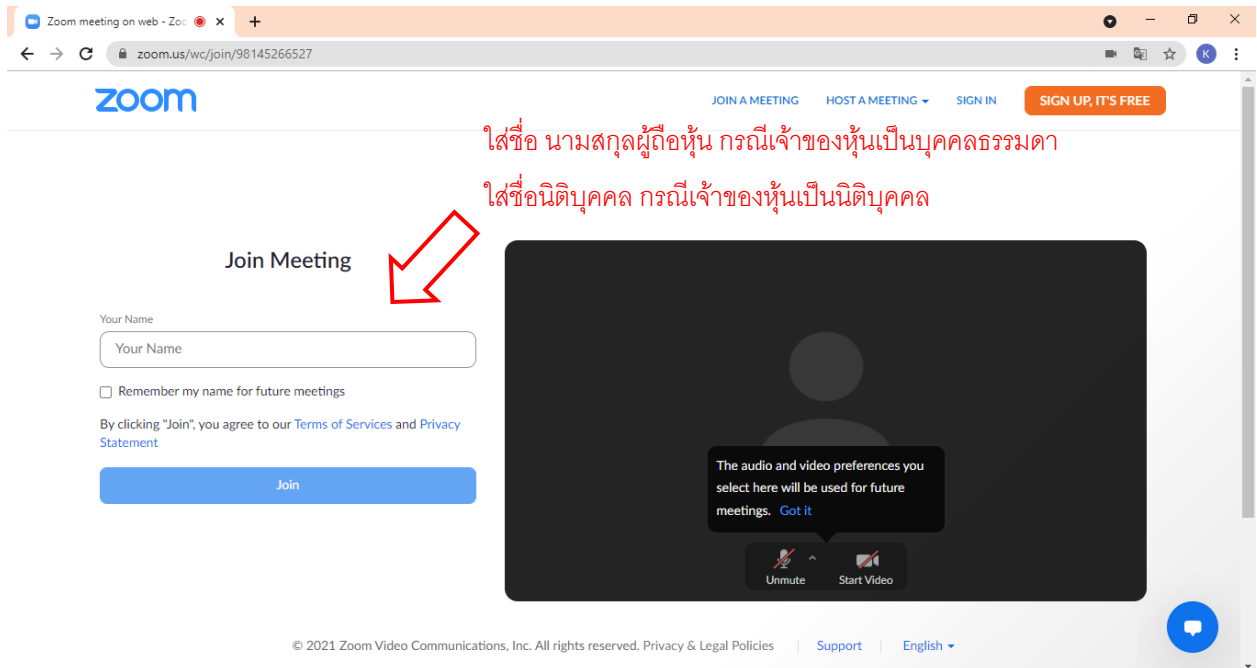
Zoom meeting on web - Zoo

zoom.us/wc/join/98145266527

K

zoom

JOIN A MEETING HOST A MEETING SIGN IN SIGN UP, IT'S FREE

ใส่ชื่อ นามสกุลผู้ถือหุ้น กรณีเจ้าของหุ้นเป็นบุคคลธรรมดา

ใส่ชื่อนิติบุคคล กรณีเจ้าของหุ้นเป็นนิติบุคคล

Join Meeting

Your Name

Your Name

Remember my name for future meetings

By clicking "Join", you agree to our Terms of Services and Privacy Statement

Join

The audio and video preferences you select here will be used for future meetings. Got it

Unmute Start Video

© 2021 Zoom Video Communications, Inc. All rights reserved. Privacy & Legal Policies | Support | English